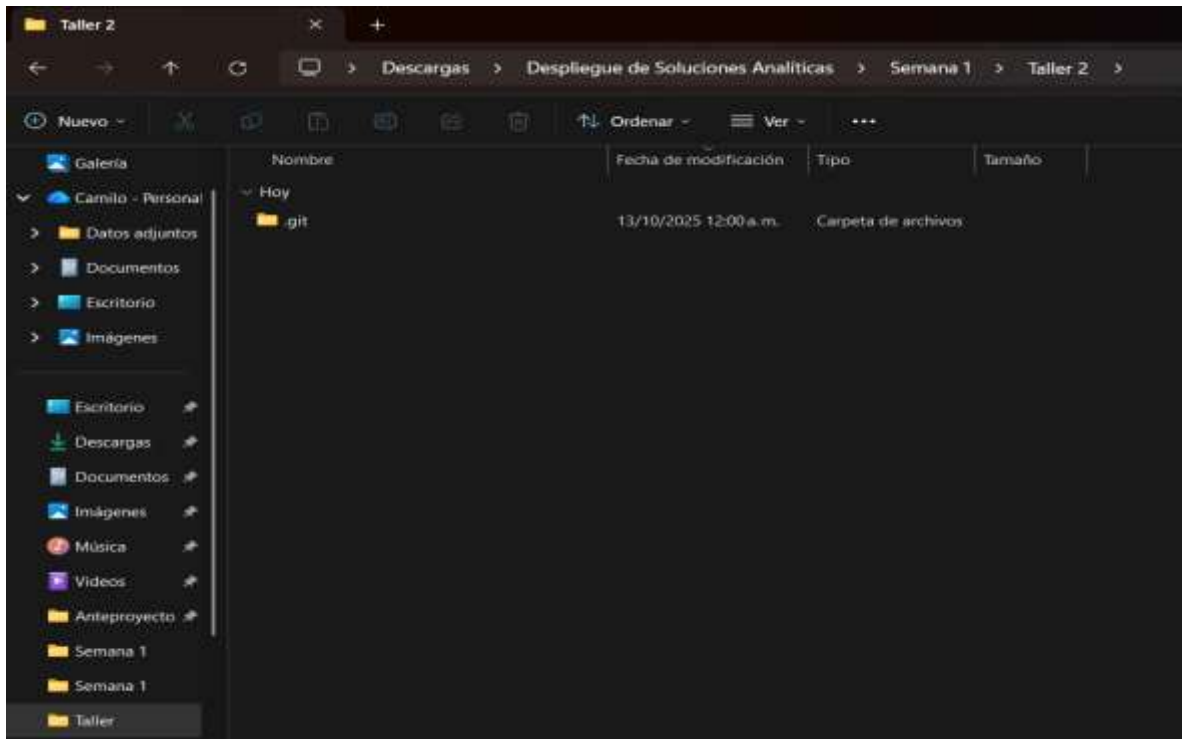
Taller 2

Descargas > Despliegue de Soluciones Analíticas > Semana 1 > Taller 2 >

Nuevo
Ordenar
Ver
...

Galería
Camilo - Personal
Datos adjuntos
Documentos
Escritorio
Imágenes

Escritorio
Descargas
Documentos
Imágenes
Música
Videos
Anteproyecto
Semana 1
Semana 1
Taller

| Nombre | Fecha de modificación | Tipo | Tamaño |
|---|---|---|---|
| Hoy | | | |
| .git | 13/10/2025 12:00 a.m. | Carpeta de archivos | |